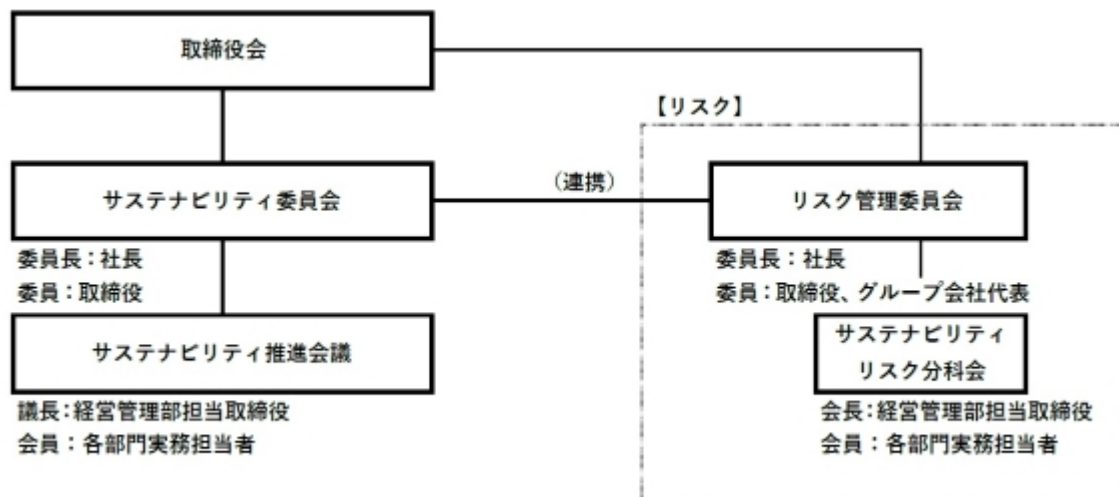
取締役会

【リスク】

（連携）

サステナビリティ委員会

委員長：社長
委員：取締役

サステナビリティ推進会議

議長：経営管理部担当取締役
会員：各部門実務担当者

リスク管理委員会

委員長：社長
委員：取締役、グループ会社代表

サステナビリティ
リスク分科会

会長：経営管理部担当取締役
会員：各部門実務担当者